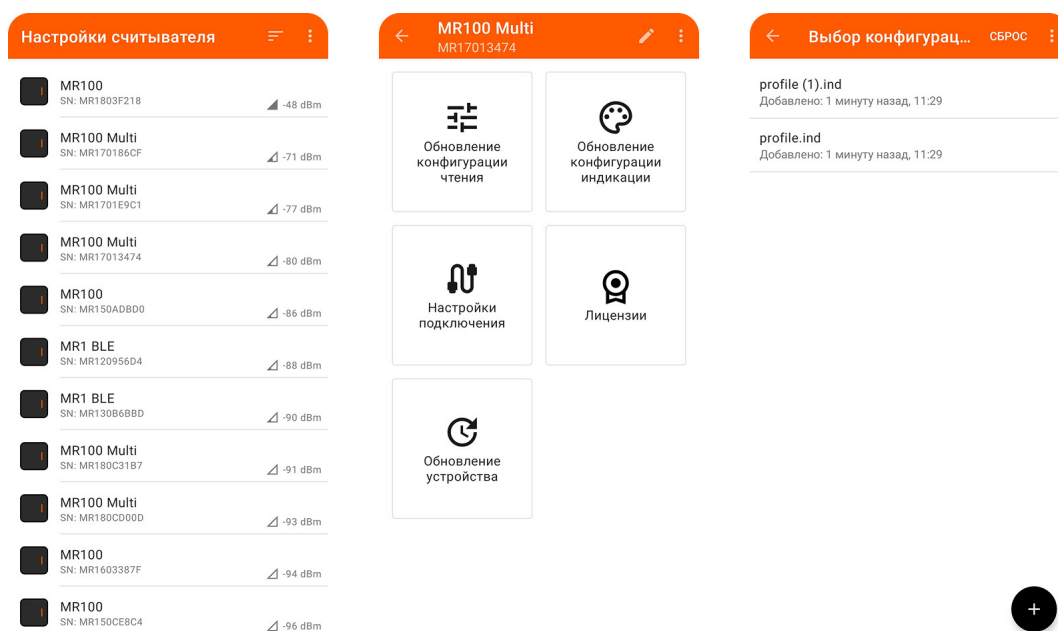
Настройки считывателя

MR100
SN: MR1803F218
-48 dBm

MR100 Multi
SN: MR170186CF
-71 dBm

MR100 Multi
SN: MR1701E9C1
-77 dBm

MR100 Multi
SN: MR17013474
-80 dBm

MR100
SN: MR150ADBD0
-86 dBm

MR1 BLE
SN: MR120956D4
-88 dBm

MR1 BLE
SN: MR130B6BBD
-90 dBm

MR100 Multi
SN: MR180C31B7
-91 dBm

MR100 Multi
SN: MR180CD00D
-93 dBm

MR100
SN: MR1603387F
-94 dBm

MR100
SN: MR150CE8C4
-96 dBm

MR100 Multi
MR17013474

Обновление конфигурации чтения

Обновление конфигурации индикации

Настройки подключения

Лицензии

Обновление устройства

Выбор конфигурац...
СБРОС

profile (1).ind
Добавлено: 1 минуту назад, 11:29

profile.ind
Добавлено: 1 минуту назад, 11:29

+